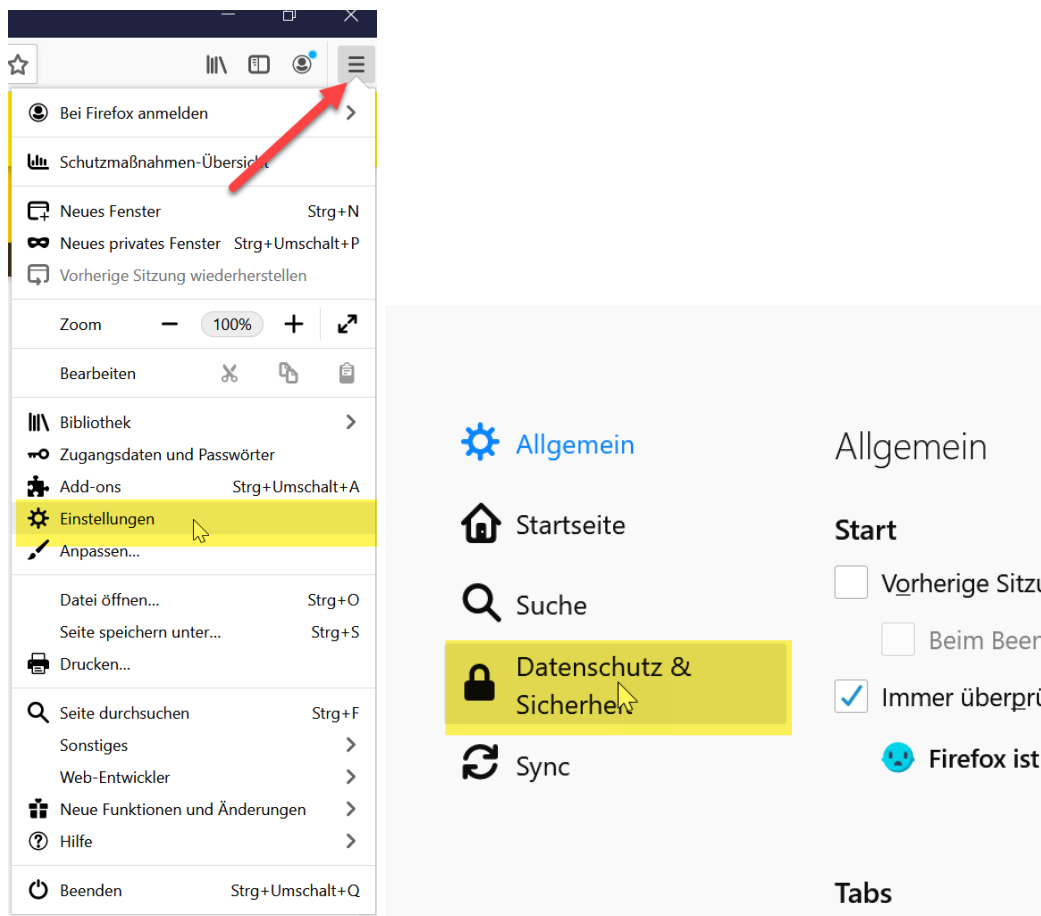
Bei Firefox anmelden

Schutzmaßnahmen-Übersicht

Neues Fenster Strg+N
Neues privates Fenster Strg+Umschalt+P
Vorherige Sitzung wiederherstellen

Zoom — 100% +

Bearbeiten

Bibliothek
Zugangsdaten und Passwörter
Add-ons Strg+Umschalt+A
Einstellungen
Anpassen...

Datei öffnen... Strg+O
Seite speichern unter... Strg+S
Drucken...

Seite durchsuchen Strg+F
Sonstiges
Web-Entwickler
Neue Funktionen und Änderungen
Hilfe

Beenden Strg+Umschalt+Q

Allgemein
Startseite
Suche
Datenschutz & Sicherhe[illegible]
Sync

Allgemein

Start

Vorherige Sitzu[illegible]

Beim Beer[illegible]

Immer überprü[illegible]

Firefox ist

Tabs